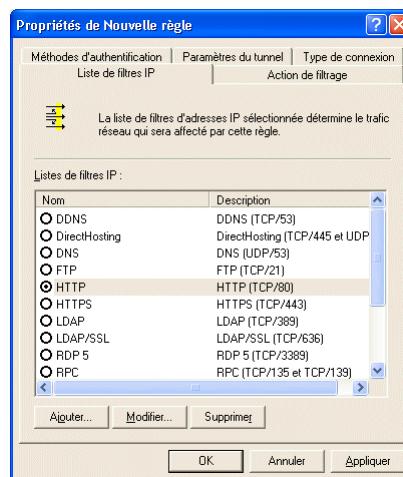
Propriétés de Nouvelle règle

Méthodes d'authentification | Paramètres du tunnel | Type de connexion
Liste de filtres IP | Action de filtrage

La liste de filtres d'adresses IP sélectionnée détermine le trafic réseau qui sera affecté par cette règle.

Listes de filtres IP :

| Nom | Description |
|---|---|
| DDNS | DDNS (TCP/53) |
| DirectHosting | DirectHosting (TCP/445 et UDP |
| DNS | DNS (UDP/53) |
| FTP | FTP (TCP/21) |
| HTTP | HTTP (TCP/80) |
| HTTPS | HTTPS (TCP/443) |
| LDAP | LDAP (TCP/389) |
| LDAP/SSL | LDAP/SSL (TCP/636) |
| RDP 5 | RDP 5 (TCP/3389) |
| RPC | RPC (TCP/135 et TCP/139) |

Ajouter... Modifier... Supprimer

OK Annuler Appliquer